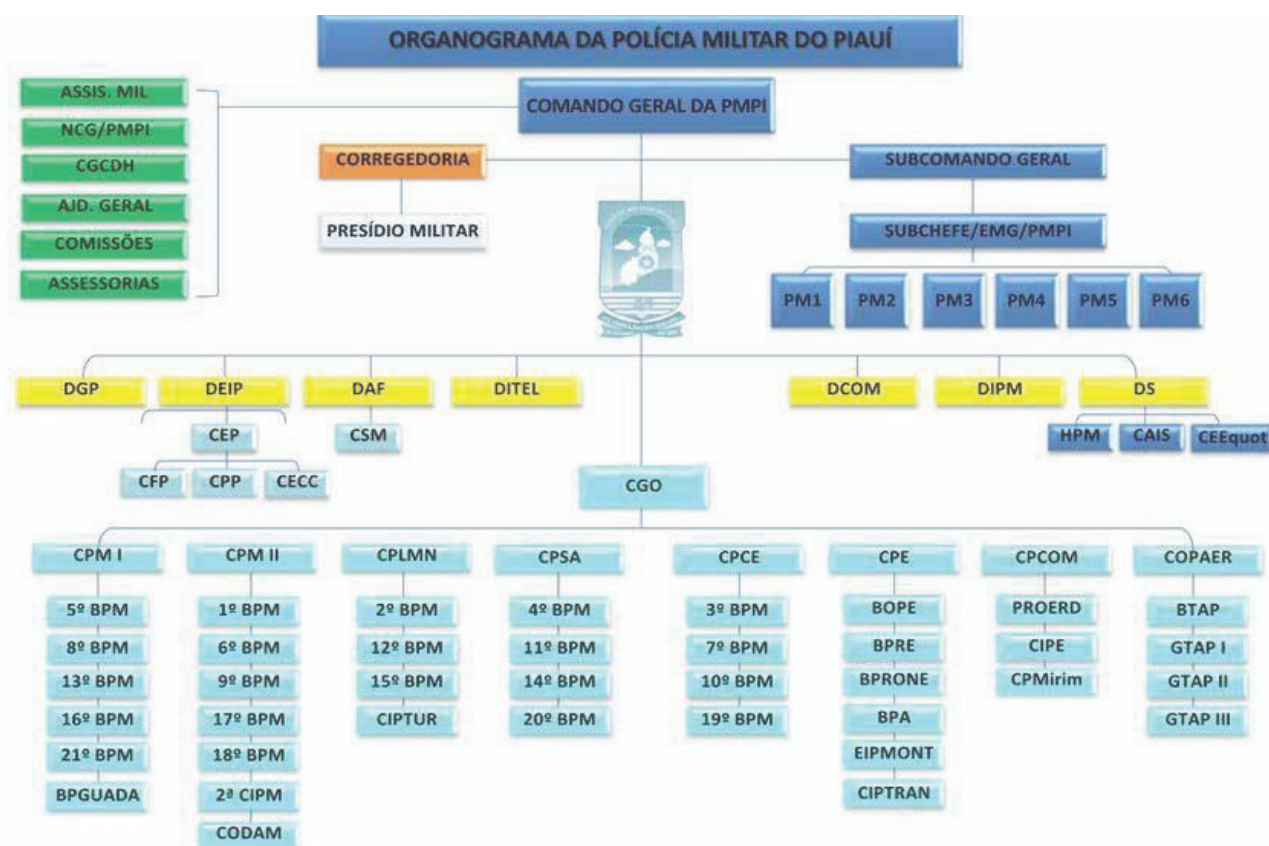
ORGANOGRAMA DA POLÍCIA MILITAR DO PIAUÍ

ASSIS. MIL
NCG/PMPI
CGCDH
AJD. GERAL
COMISSÕES
ASSESSORIAS

COMANDO GERAL DA PMPI

CORREGEDORIA
PRESÍDIO MILITAR

SUBCOMANDO GERAL
SUBCHEFE/EMG/PMPI
PM1
PM2
PM3
PM4
PM5
PM6

DGP
DEIP
CEP
CFP
CPP
CECC
DAF
CSM
DITEL
DCOM
DIPM
DS
HPM
CAIS
CEEquot

CGO

CPM I
5º BPM
8º BPM
13º BPM
16º BPM
21º BPM
BPGUADA

CPM II
1º BPM
6º BPM
9º BPM
17º BPM
18º BPM
2ª CIPM
CODAM

CPLMN
2º BPM
12º BPM
15º BPM
CIPTUR

CPSA
4º BPM
11º BPM
14º BPM
20º BPM

CPCE
3º BPM
7º BPM
10º BPM
19º BPM

CPE
BOPE
BPRE
BPRONE
BPA
EIPMONT
CIPTRAN

CPCOM
PROERD
CIPE
CPMirim

COPAER
BTAP
GTAP I
GTAP II
GTAP III